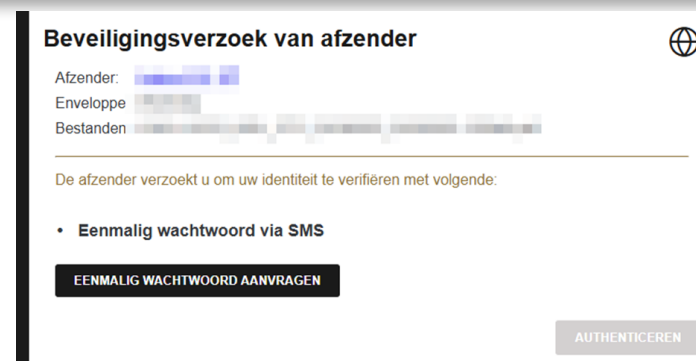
Beveiligingsverzoek van afzender

Afzender: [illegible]
Enveloppe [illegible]
Bestanden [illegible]

De afzender verzoekt u om uw identiteit te verifiëren met volgende:

• Eenmalig wachtwoord via SMS

EENMALIG WACHTWOORD AANVRAGEN

AUTHENTICEREN